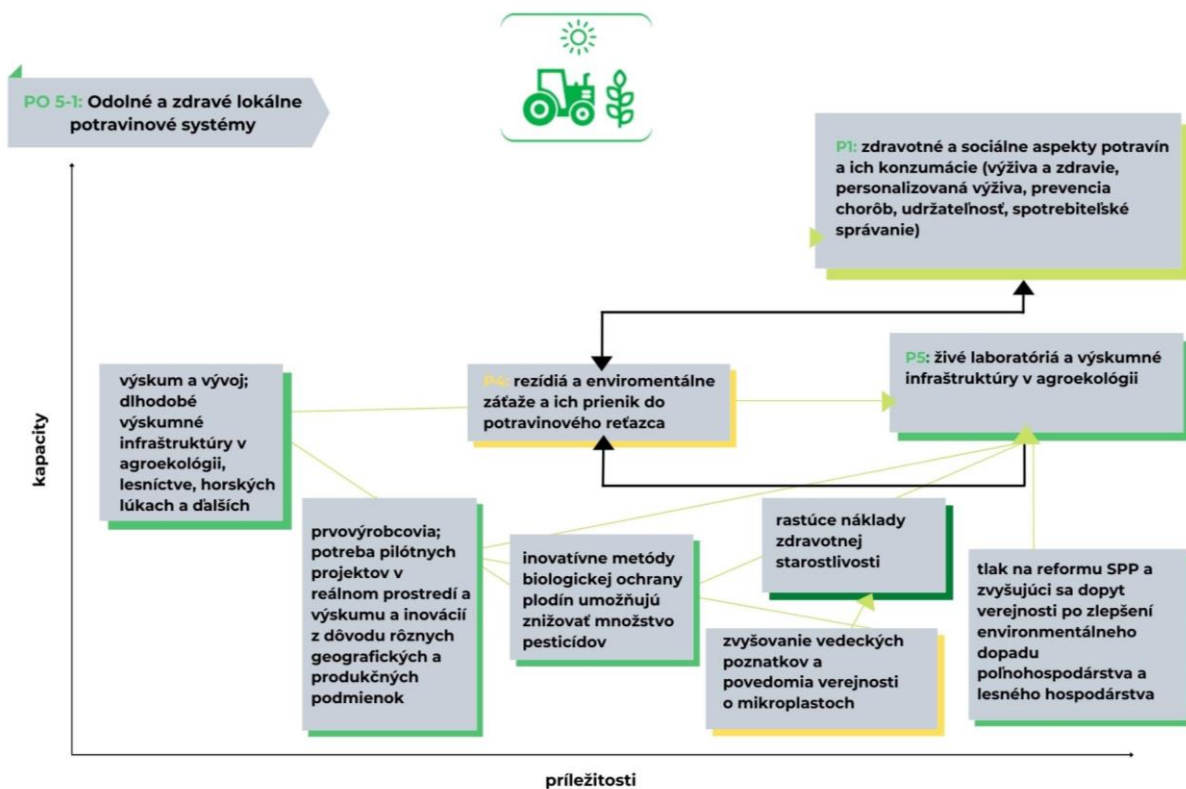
PO 5-1: Odolné a zdravé lokálne potravinové systémy

P1: zdravotné a sociálne aspekty potravín a ich konzumácie (výživa a zdravie, personalizovaná výživa, prevencia chorôb, udržateľnosť, spotrebiteľské správanie)

výskum a vývoj; dlhodobé výskumné infraštruktúry v agroekológii, lesníctve, horských lúkach a ďalších

P4: rezídiá a enviromentálne záťaže a ich prienik do potravinového reťazca

P5: živé laboratóriá a výskumné infraštruktúry v agroekológii

prvovýrobcovia; potreba pilótnych projektov v reálnom prostredí a výskumu a inovácií z dôvodu rôznych geografických a produkčných podmienok

inovatívne metódy biologickej ochrany plodín umožňujú znižovať množstvo pesticídov

rastúce náklady zdravotnej starostlivosti

zvyšovanie vedeckých poznatkov a povedomia verejnosti o mikroplastoch

tlak na reformu SPP a zvyšujúci sa dopyt verejnosti po zlepšení environmentálneho dopadu poľnohospodárstva a lesného hospodárstva

kapacity

príležitosti